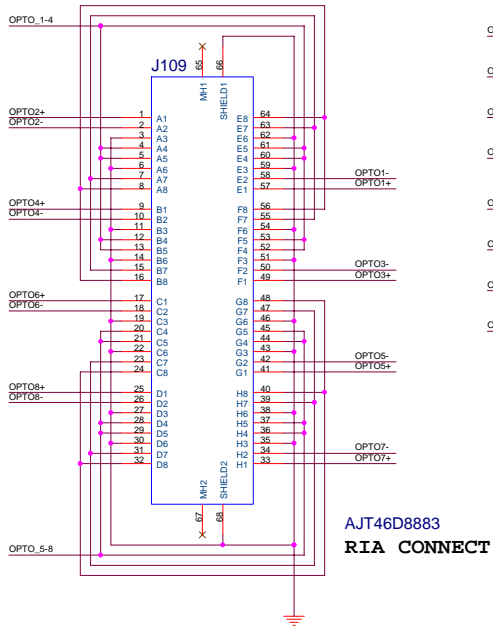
OPTO_1-4

J109

MH1
SHIELD1
65
66

OPTO2+
OPTO2-
1 A1
2 A2
3 A3
4 A4
5 A5
6 A6
7 A7
8 A8

OPTO4+
OPTO4-
9 B1
10 B2
11 B3
12 B4
13 B5
14 B6
15 B7
16 B8

OPTO6+
OPTO6-
17 C1
18 C2
19 C3
20 C4
21 C5
22 C6
23 C7
24 C8

OPTO8+
OPTO8-
25 D1
26 D2
27 D3
28 D4
29 D5
30 D6
31 D7
32 D8

E8 64
E7 63
E6 62
E5 61
E4 60
E3 59
E2 58
E1 57
OPTO1-
OPTO1+

F8 56
F7 55
F6 54
F5 53
F4 52
F3 51
F2 50
F1 49
OPTO3-
OPTO3+

G8 48
G7 47
G6 46
G5 45
G4 44
G3 43
G2 42
G1 41
OPTO5-
OPTO5+

H8 40
H7 39
H6 38
H5 37
H4 36
H3 35
H2 34
H1 33
OPTO7-
OPTO7+

MH2
SHIELD2
67
68

AJT46D8883
RIA CONNECT

OPTO_5-8